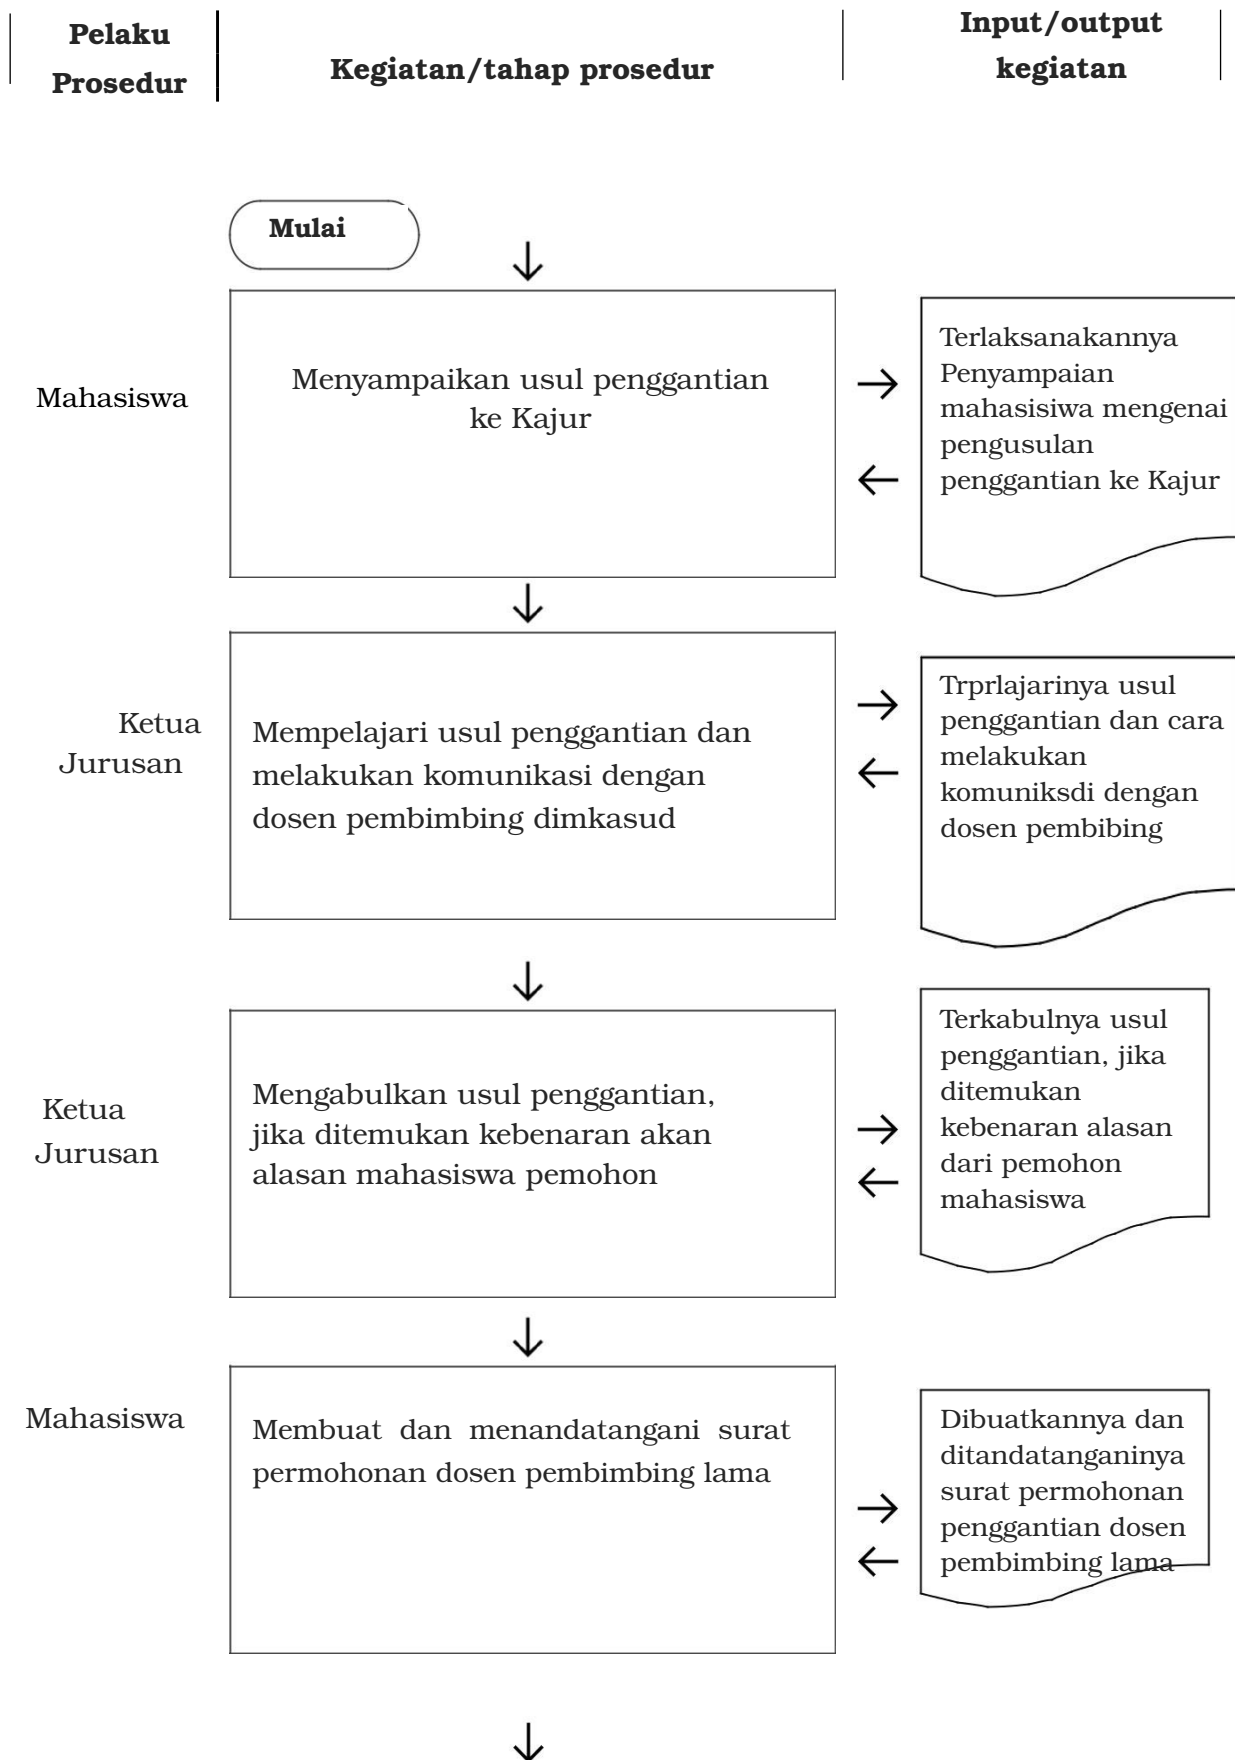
Pelaku Prosedur

Kegiatan/tahap prosedur

Input/output kegiatan

Mulai

Mahasiswa

Menyampaikan usul penggantian ke Kajur

Terlaksanakannya Penyampaian mahasisiwa mengenai pengusulan penggantian ke Kajur

Ketua Jurusan

Mempelajari usul penggantian dan melakukan komunikasi dengan dosen pembimbing dimkasud

Trprlajarinya usul penggantian dan cara melakukan komuniksdi dengan dosen pembibing

Ketua Jurusan

Mengabulkan usul penggantian, jika ditemukan kebenaran akan alasan mahasiswa pemohon

Terkabulnya usul penggantian, jika ditemukan kebenaran alasan dari pemohon mahasiswa

Mahasiswa

Membuat dan menandatangani surat permohonan dosen pembimbing lama

Dibuatkannya dan ditandatanganinya surat permohonan penggantian dosen pembimbing lama